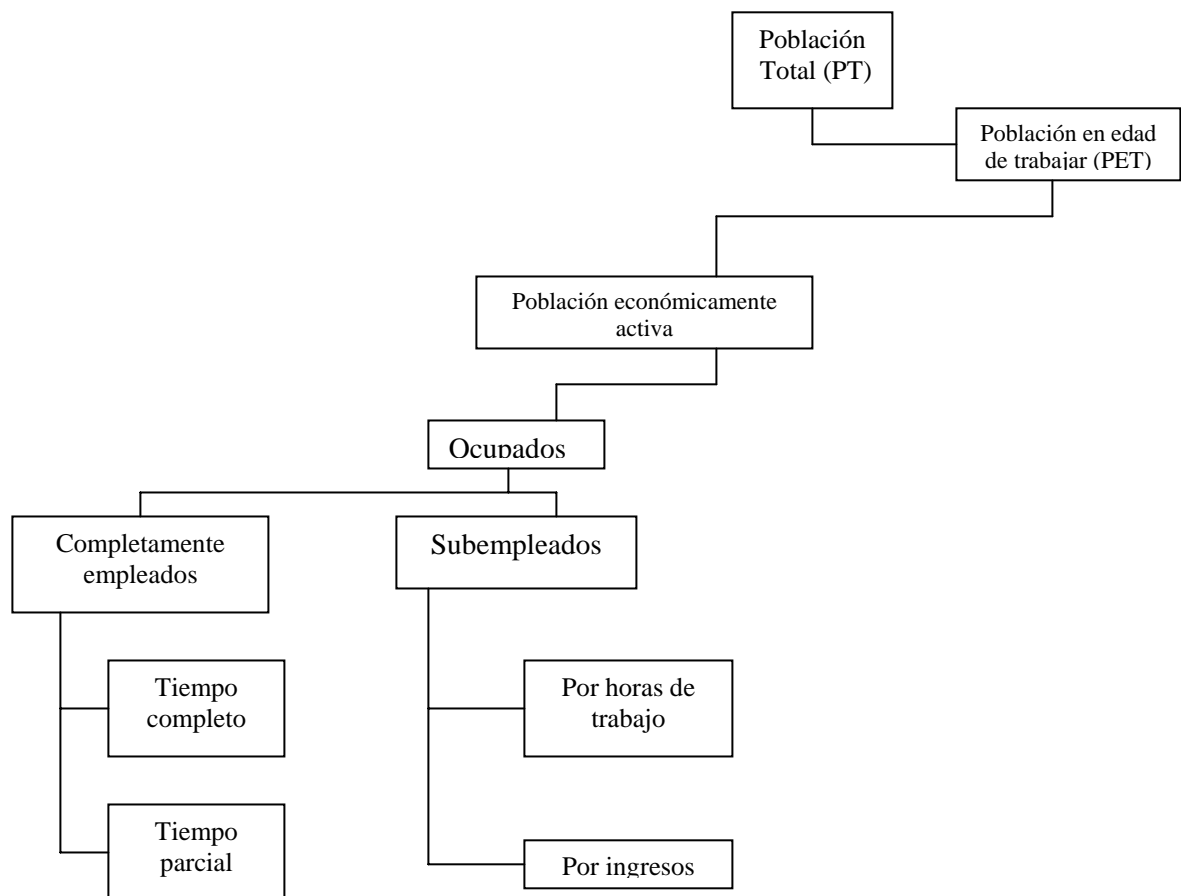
Población Total (PT)

Población en edad de trabajar (PET)

Población económicamente activa

Ocupados

Completamente empleados

Subempleados

Tiempo completo

Tiempo parcial

Por horas de trabajo

Por ingresos